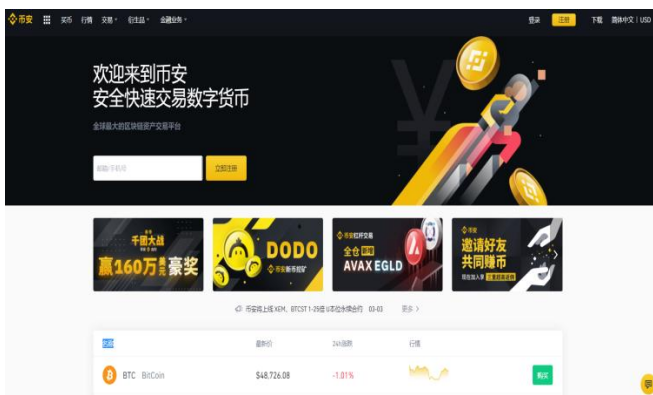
币安 买币 行情 交易 衍生品 金融业务 登录 注册 下载 简体中文 | USD

欢迎来到币安
安全快速交易数字货币

全球最大的区块链资产交易平台

邮箱/手机号 立即注册

千面大战
赢160万美元豪奖

DODO
币安新币挖矿

币安杠杆交易
全仓 新增
AVAX EGLD

币安
邀请好友
共同赚币

币安将上线 XEM、BTCST 1-25倍 U本位永续合约 03-03 更多 >

名称 最新价 24h涨跌 行情

BTC BitCoin $48,726.08 -1.01% 购买